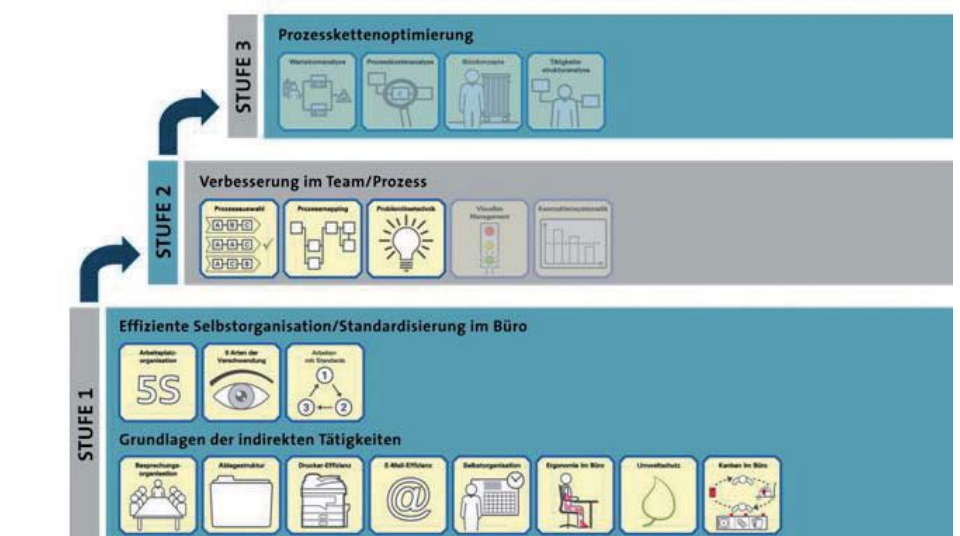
STUFE 3

Prozesskettenoptimierung

Wertstromanalyse

Prozesskettenanalyse

Bürokonzepte

Tätigkeitsstrukturanalyse

STUFE 2

Verbesserung im Team/Prozess

Prozessauswahl

A-B-C

A-B-C

A-C-B

Prozessmapping

Problemlösetechnik

Visuelles Management

Kennzahlensystematik

STUFE 1

Effiziente Selbstorganisation/Standardisierung im Büro

Arbeitsplatzorganisation

5S

8 Arten der Verschwendung

Arbeiten mit Standards

1

2

3

Grundlagen der indirekten Tätigkeiten

Besprechungsorganisation

Ablagestruktur

Drucker-Effizienz

E-Mail-Effizienz

Selbstorganisation

Ergonomie im Büro

Umweltschutz

Kanban im Büro